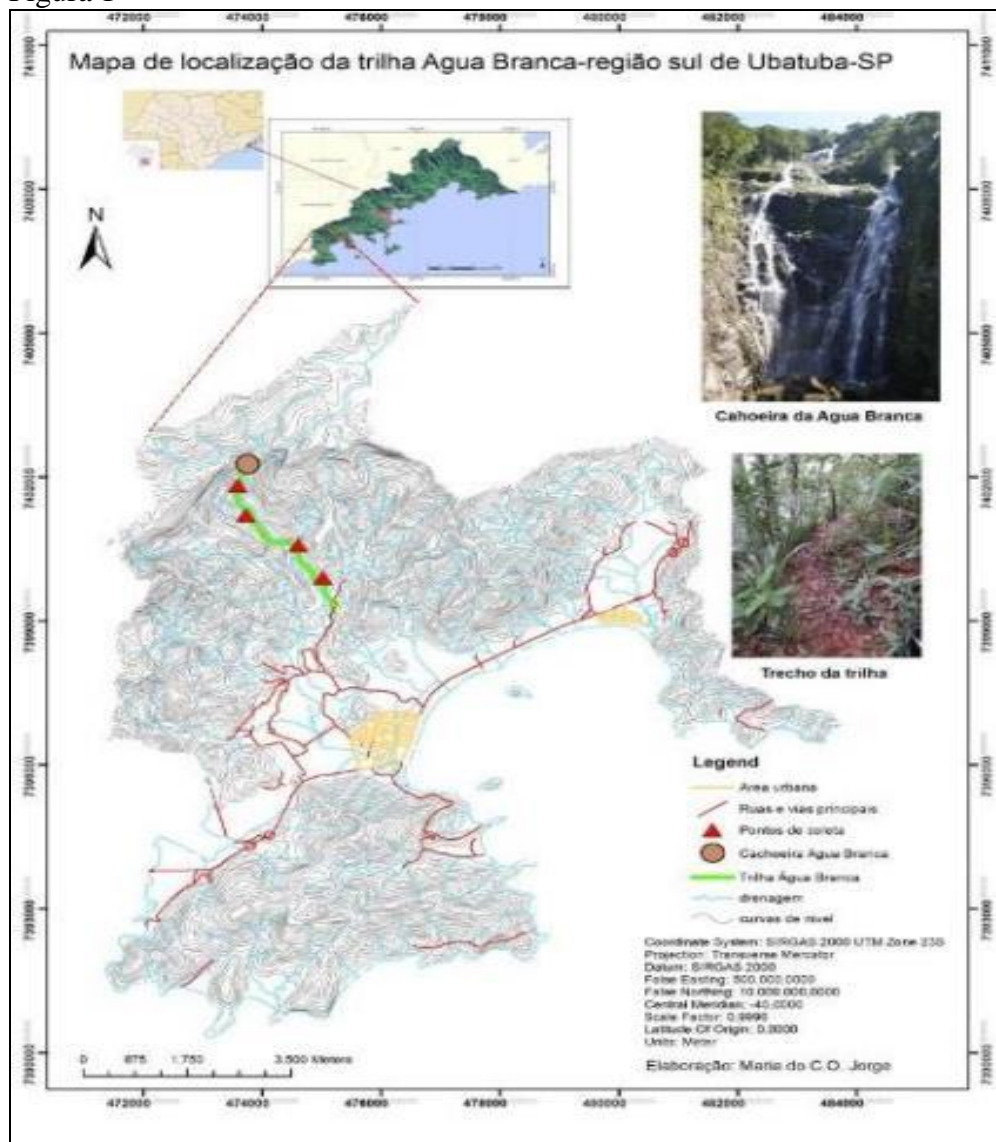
Figura 1

472000 474000 476000 478000 480000 482000 484000

Mapa de localização da trilha Agua Branca-região sul de Ubatuba-SP

N

Cahoeira da Agua Branca

Trecho da trilha

7411000 7408000 7405000 7402000 7399000 7396000 7393000 7390000

Legend

Area urbana
Ruas e vias principais
Pontos de coleta
Cachoeira Agua Branca
Trilha Água Branca
drenagem
curvas de nivel

Coordinate System: SIRGAS 2000 UTM Zone 23S
Projection: Transverse Mercator
Datum: SIRGAS 2000
False Easting: 500.000,0000
False Northing: 10.000.000,0000
Central Meridian: -45,0000
Scale Factor: 0,9996
Latitude Of Origin: 0,0000
Units: Meter

0 875 1.750 3.500 Meters

Elaboração: Maria do C.O. Jorge

472000 474000 476000 478000 480000 482000 484000